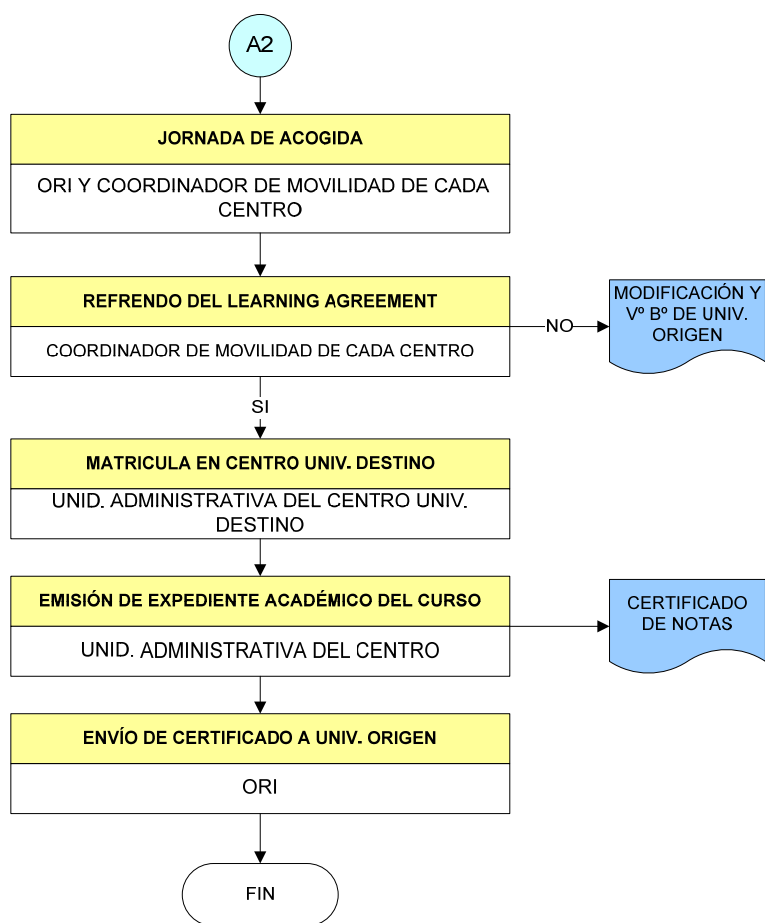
A2

JORNADA DE ACOGIDA

ORI Y COORDINADOR DE MOVILIDAD DE CADA CENTRO

REFRENDO DEL LEARNING AGREEMENT

COORDINADOR DE MOVILIDAD DE CADA CENTRO

NO

MODIFICACIÓN Y Vº Bº DE UNIV. ORIGEN

SI

MATRICULA EN CENTRO UNIV. DESTINO

UNID. ADMINISTRATIVA DEL CENTRO UNIV. DESTINO

EMISIÓN DE EXPEDIENTE ACADÉMICO DEL CURSO

UNID. ADMINISTRATIVA DEL CENTRO

CERTIFICADO DE NOTAS

ENVÍO DE CERTIFICADO A UNIV. ORIGEN

ORI

FIN